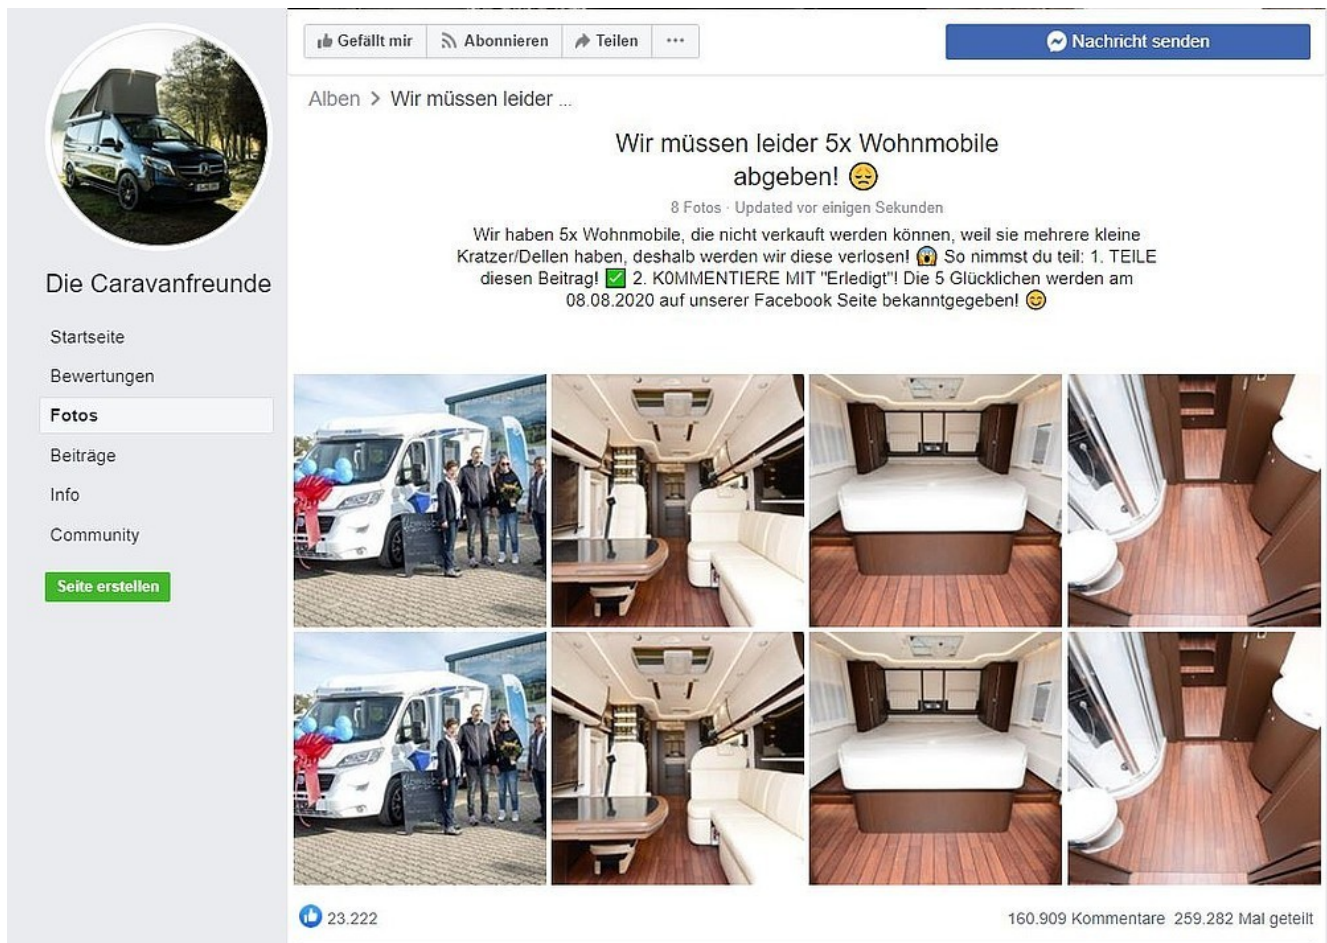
Gefällt mir
Abonnieren
Teilen
···
Nachricht senden

Die Caravanfreunde

Startseite
Bewertungen
Fotos
Beiträge
Info
Community
Seite erstellen

Alben > Wir müssen leider ...

Wir müssen leider 5x Wohnmobile abgeben! 😔

8 Fotos · Updated vor einigen Sekunden

Wir haben 5x Wohnmobile, die nicht verkauft werden können, weil sie mehrere kleine Kratzer/Dellen haben, deshalb werden wir diese verlosen! 😱 So nimmst du teil: 1. TEILE diesen Beitrag! ✅ 2. KOMMENTIERE MIT "Erledigt"! Die 5 Glücklichen werden am 08.08.2020 auf unserer Facebook Seite bekanntgegeben! 😊

23.222
160.909 Kommentare 259.282 Mal geteilt